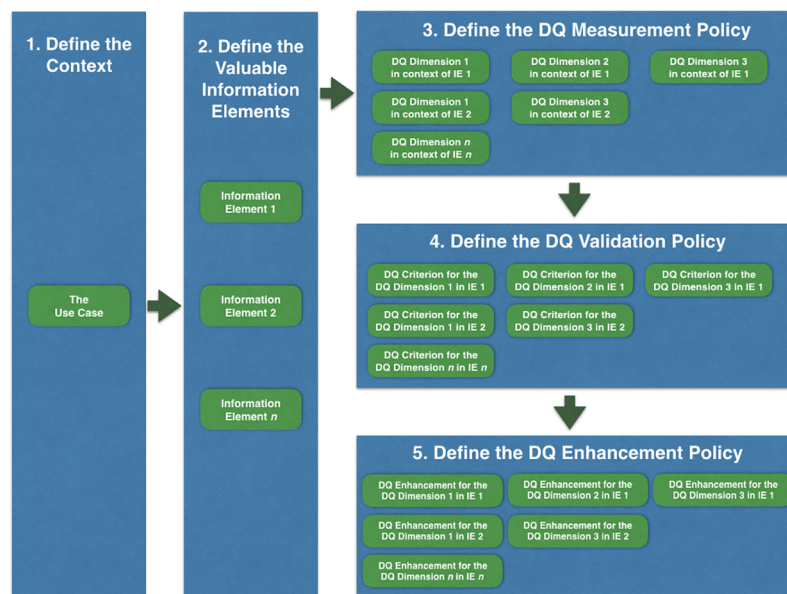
1. Define the Context

The Use Case

2. Define the Valuable Information Elements

Information Element 1

Information Element 2

Information Element *n*

3. Define the DQ Measurement Policy

DQ Dimension 1 in context of IE 1

DQ Dimension 2 in context of IE 1

DQ Dimension 3 in context of IE 1

DQ Dimension 1 in context of IE 2

DQ Dimension 3 in context of IE 2

DQ Dimension *n* in context of IE *n*

4. Define the DQ Validation Policy

DQ Criterion for the DQ Dimension 1 in IE 1

DQ Criterion for the DQ Dimension 2 in IE 1

DQ Criterion for the DQ Dimension 3 in IE 1

DQ Criterion for the DQ Dimension 1 in IE 2

DQ Criterion for the DQ Dimension 3 in IE 2

DQ Criterion for the DQ Dimension *n* in IE *n*

5. Define the DQ Enhancement Policy

DQ Enhancement for the DQ Dimension 1 in IE 1

DQ Enhancement for the DQ Dimension 2 in IE 1

DQ Enhancement for the DQ Dimension 3 in IE 1

DQ Enhancement for the DQ Dimension 1 in IE 2

DQ Enhancement for the DQ Dimension 3 in IE 2

DQ Enhancement for the DQ Dimension *n* in IE *n*